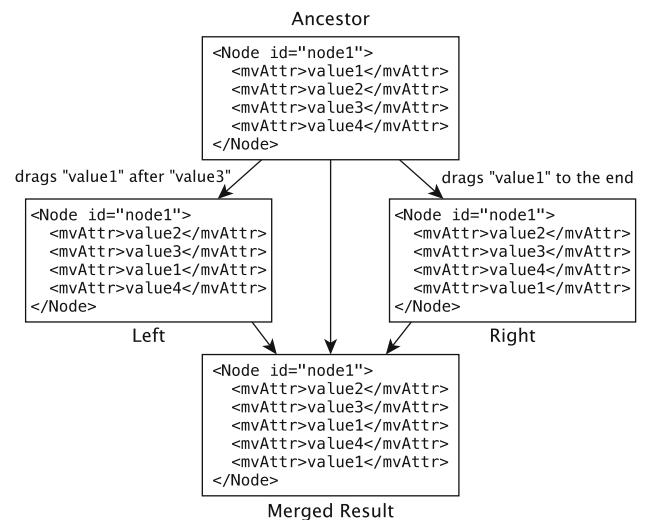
Ancestor

<Node id="node1">
<mvAttr>value1</mvAttr>
<mvAttr>value2</mvAttr>
<mvAttr>value3</mvAttr>
<mvAttr>value4</mvAttr>
</Node>

drags "value1" after "value3"

drags "value1" to the end

<Node id="node1">
<mvAttr>value2</mvAttr>
<mvAttr>value3</mvAttr>
<mvAttr>value1</mvAttr>
<mvAttr>value4</mvAttr>
</Node>

Left

<Node id="node1">
<mvAttr>value2</mvAttr>
<mvAttr>value3</mvAttr>
<mvAttr>value4</mvAttr>
<mvAttr>value1</mvAttr>
</Node>

Right

<Node id="node1">
<mvAttr>value2</mvAttr>
<mvAttr>value3</mvAttr>
<mvAttr>value1</mvAttr>
<mvAttr>value4</mvAttr>
<mvAttr>value1</mvAttr>
</Node>

Merged Result